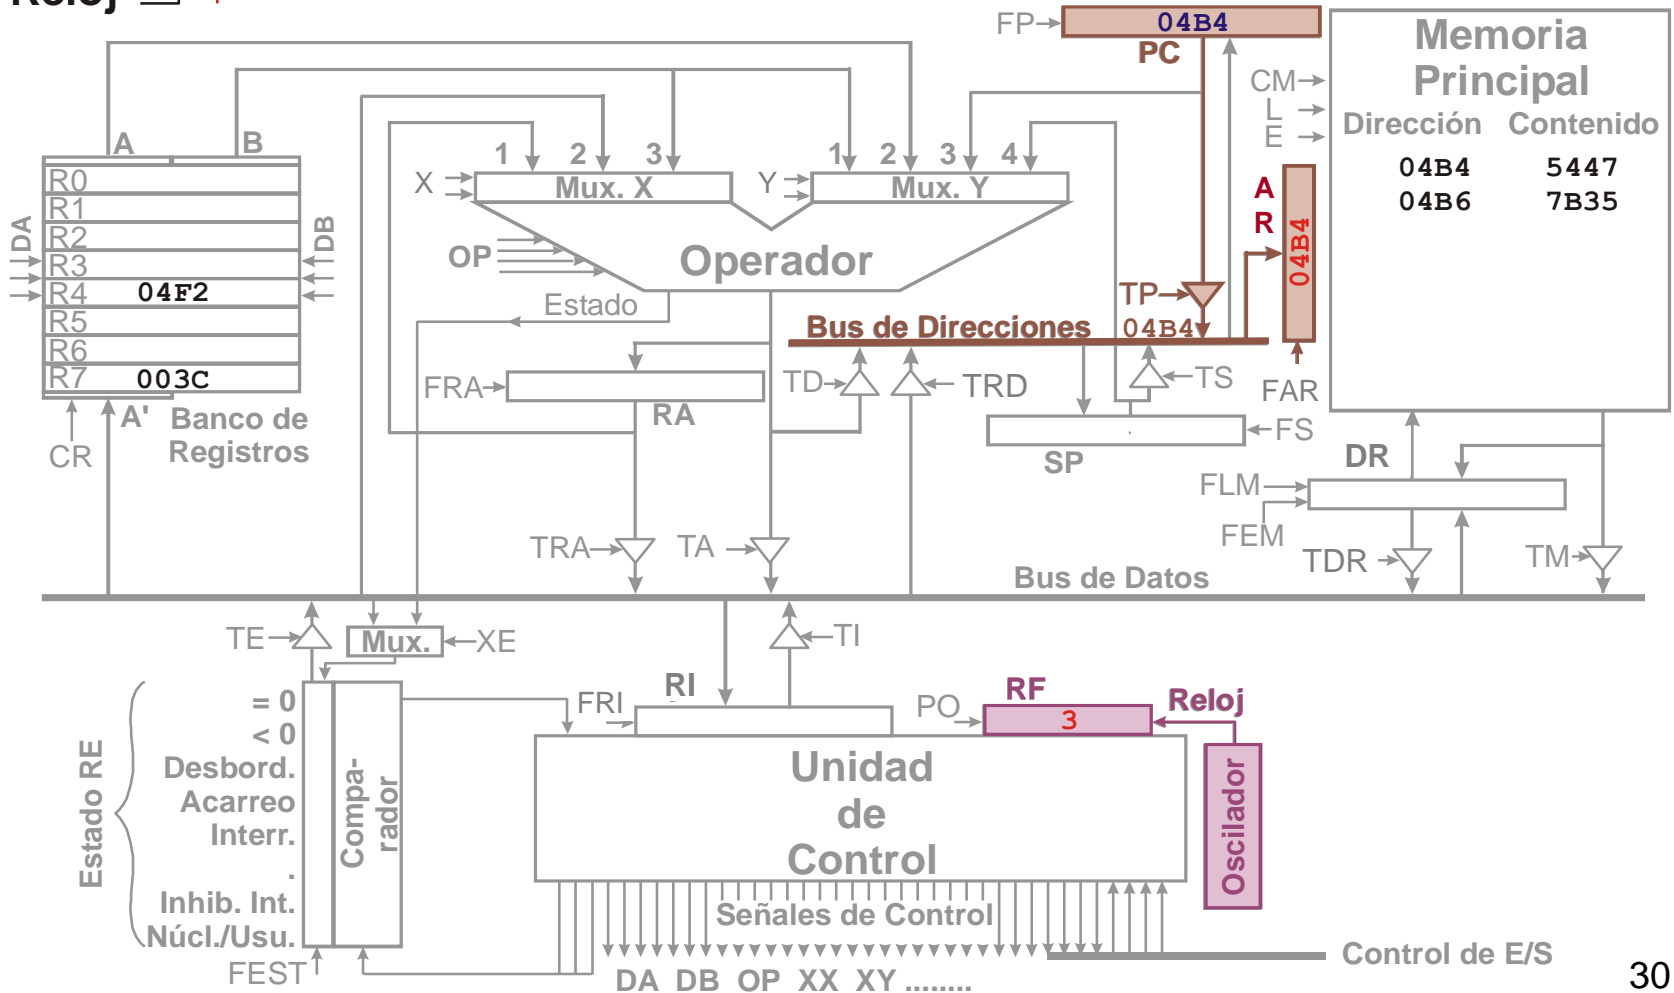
Reloj

FP
04B4
PC
Memoria Principal
CM
L
E
Dirección Contenido
04B4 5447
04B6 7B35
A
R
04B4

A B
R0
R1
R2
R3
R4 04F2
R5
R6
R7 003C
DA
DB
A'
CR
Banco de Registros

1 2 3
X
Mux. X
1 2 3 4
Y
Mux. Y
OP
Operador
Estado
TP
Bus de Direcciones
04B4
FRA
RA
TD
TRD
TS
FAR
FS
SP
DR
FLM
FEM
TRA
TA
TDR
TM
Bus de Datos

TE
Mux.
XE
TI
RI
FRI
PO
RF
3
Reloj
Estado RE
= 0
< 0
Desbord.
Acarreo
Interr.
.
Inhib. Int.
Núcl./Usu.
Compa-rador
Unidad de Control
Oscilador
Señales de Control
FEST
DA DB OP XX XY .......
Control de E/S
30